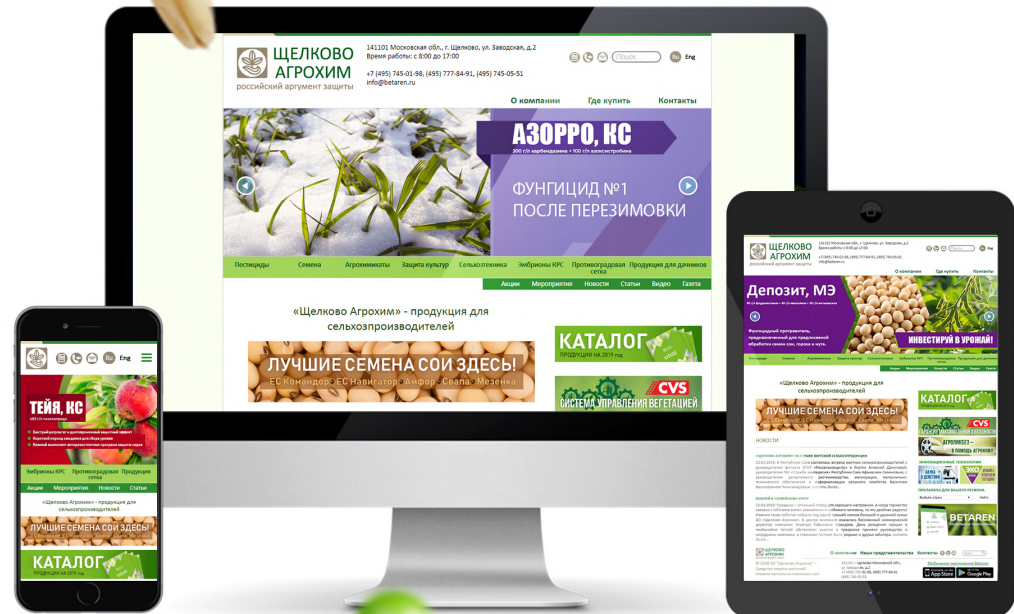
ЩЕЛКОВО АГРОХИМ
российский аргумент защиты

141101 Московская обл., г. Щелково, ул. Заводская, д.2
Время работы: с 8:00 до 17:00

+7 (495) 745-01-98, (495) 777-84-91, (495) 745-05-51
info@betaren.ru

Поиск
Ru Eng

О компании Где купить Контакты

АЗОРРО, КС
300 г/л карбендазима + 100 г/л азоксистробина

ФУНГИЦИД №1
ПОСЛЕ ПЕРЕЗИМОВКИ

Пестициды Семена Агрохимикаты Защита культур Сельхозтехника Эмбрионы КРС Противоградовая сетка Продукция для дачников

Акции Мероприятия Новости Статьи Видео Газета

«Щелково Агрохим» - продукция для сельхозпроизводителей

ЛУЧШИЕ СЕМЕНА СОИ ЗДЕСЬ!
ЕС Командор · ЕС Навигатор · Амфор · Свапа · Мезенка

КАТАЛОГ
ПРОДУКЦИИ НА 2019 год

CVS
СИСТЕМА УПРАВЛЕНИЯ ВЕГЕТАЦИЕЙ

Ru Eng

ТЕЙЯ, КС

Эмбрионы КРС Противоградовая сетка Продукция для дачников

Акции Мероприятия Новости Статьи

«Щелково Агрохим» - продукция для сельхозпроизводителей

ЛУЧШИЕ СЕМЕНА СОИ ЗДЕСЬ!

КАТАЛОГ
ПРОДУКЦИИ НА 2019 год

ЩЕЛКОВО АГРОХИМ
российский аргумент защиты

О компании Где купить Контакты

Депозит, МЭ

ИНВЕСТИРУЙ В УРОЖАЙ!

«Щелково Агрохим» - продукция для сельхозпроизводителей

ЛУЧШИЕ СЕМЕНА СОИ ЗДЕСЬ!

КАТАЛОГ

НОВОСТИ

CVS

АГРОЛИКБЕЗ

BETAREN

О компании Наши представительства Контакты

App Store Google Play